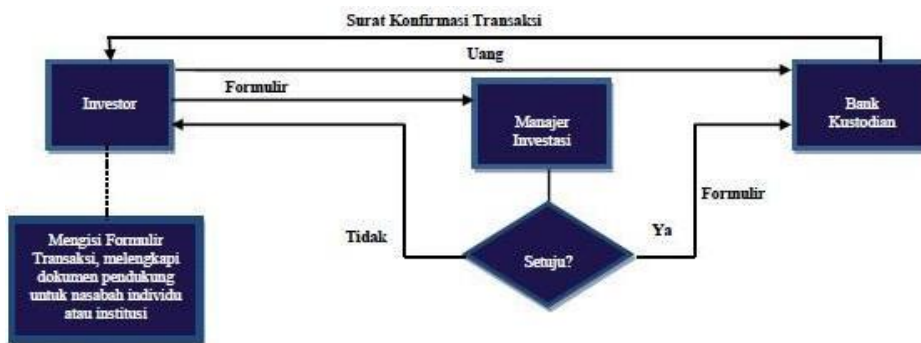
Surat Konfirmasi Transaksi

Uang

Investor

Formulir

Manajer Investasi

Bank Kustodian

Formulir

Mengisi Formulir Transaksi, melengkapi dokumen pendukung untuk nasabah individu atau institusi

Tidak

Setuju?

Ya